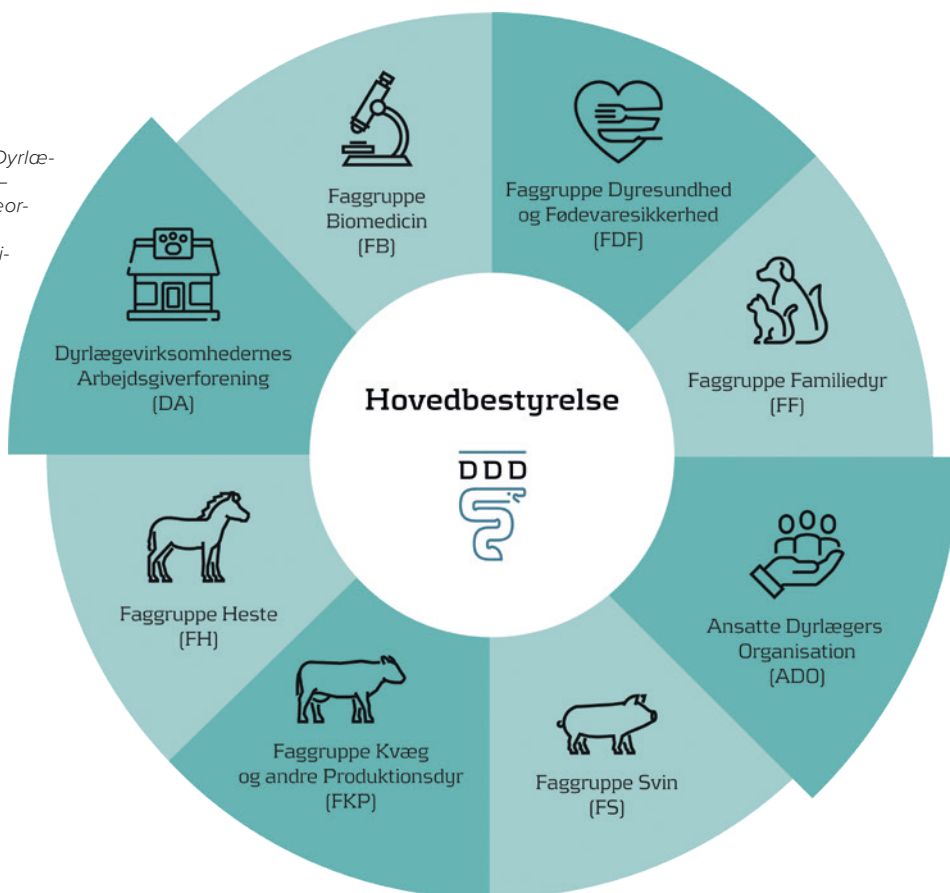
Dyrlæ-
–
eor-
i-

Faggruppe Biomedicin (FB)

Faggruppe Dyresundhed og Fødevaresikkerhed (FDF)

Dyrlægevirksomhedernes Arbejdsgiverforening (DA)

Hovedbestyrelse

DDD

Faggruppe Familiedyr (FF)

Faggruppe Heste (FH)

Ansatte Dyrlægers Organisation (ADO)

Faggruppe Kvæg og andre Produktionsdyr (FKP)

Faggruppe Svin (FS)